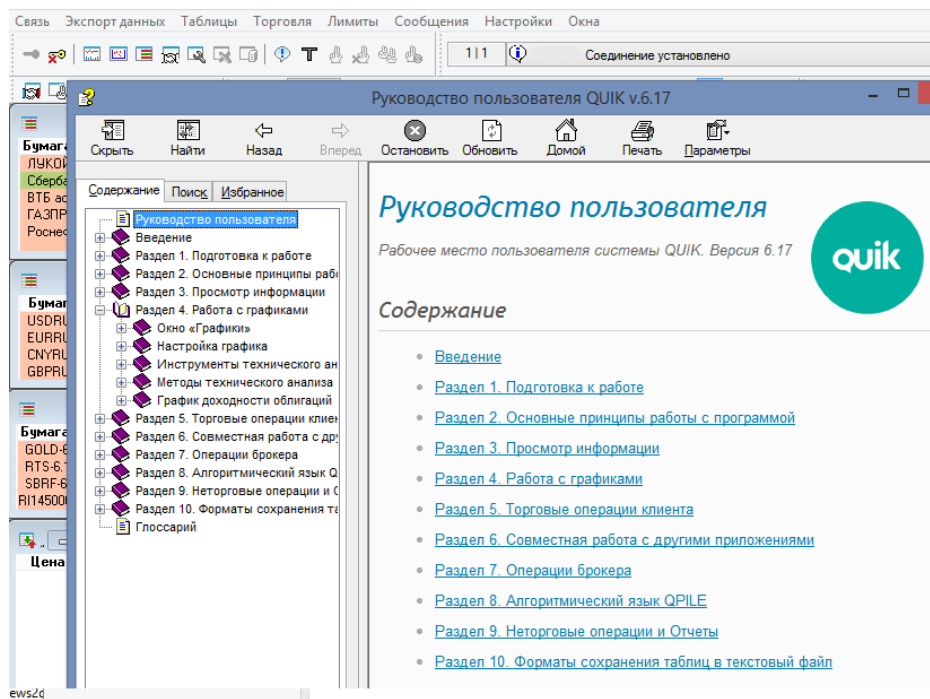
Связь Экспорт данных Таблицы Торговля Лимиты Сообщения Настройки Окна

1|1 Соединение установлено

Руководство пользователя QUIK v.6.17

Скрыть Найти Назад Вперед Остановить Обновить Домой Печать Параметры

Бумага
ЛУКОЙ
Сберба
ВТБ ао
ГАЗПР
Роснеф

Бумаг
USDRU
EURRU
CNYRU
GBPRU

Бумага
GOLD-6
RTS-6.1
SBRF-6
RI14500

Цена

ews2d

Содержание Поиск Избранное

Руководство пользователя
Введение
Раздел 1. Подготовка к работе
Раздел 2. Основные принципы раб
Раздел 3. Просмотр информации
Раздел 4. Работа с графиками
Окно «Графики»
Настройка графика
Инструменты технического ан
Методы технического анализа
График доходности облигаций
Раздел 5. Торговые операции клиен
Раздел 6. Совместная работа с дру
Раздел 7. Операции брокера
Раздел 8. Алгоритмический язык Q
Раздел 9. Неторговые операции и С
Раздел 10. Форматы сохранения та
Глоссарий

Руководство пользователя

Рабочее место пользователя системы QUIK. Версия 6.17

QUIK

Содержание

Введение
Раздел 1. Подготовка к работе
Раздел 2. Основные принципы работы с программой
Раздел 3. Просмотр информации
Раздел 4. Работа с графиками
Раздел 5. Торговые операции клиента
Раздел 6. Совместная работа с другими приложениями
Раздел 7. Операции брокера
Раздел 8. Алгоритмический язык QPILE
Раздел 9. Неторговые операции и Отчеты
Раздел 10. Форматы сохранения таблиц в текстовый файл